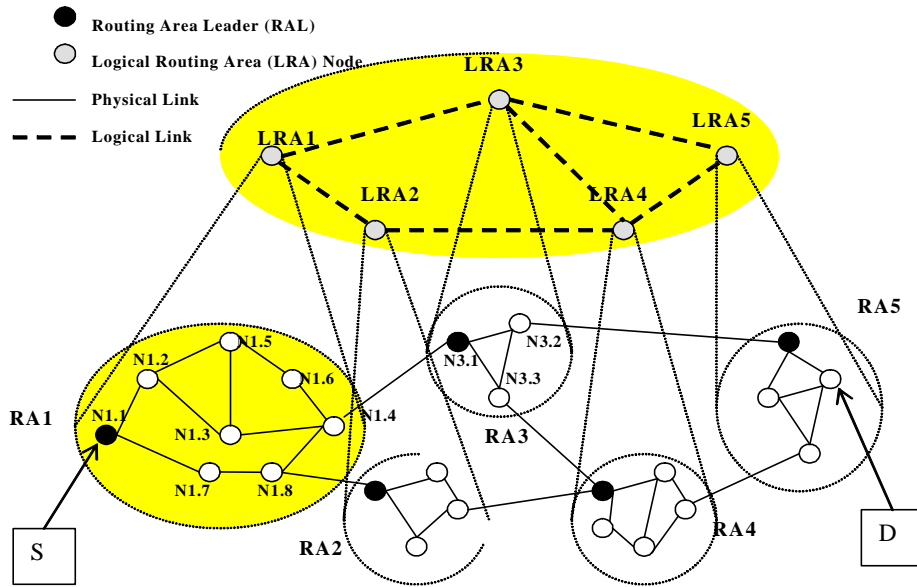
Routing Area Leader (RAL)

Logical Routing Area (LRA) Node

Physical Link

Logical Link

LRA3

LRA1

LRA5

LRA2

LRA4

RA5

N1.5

N3.1

N3.2

N1.2

N1.6

N3.3

N1.4

RA1

N1.1

N1.3

RA3

N1.7

N1.8

RA4

D

S

RA2